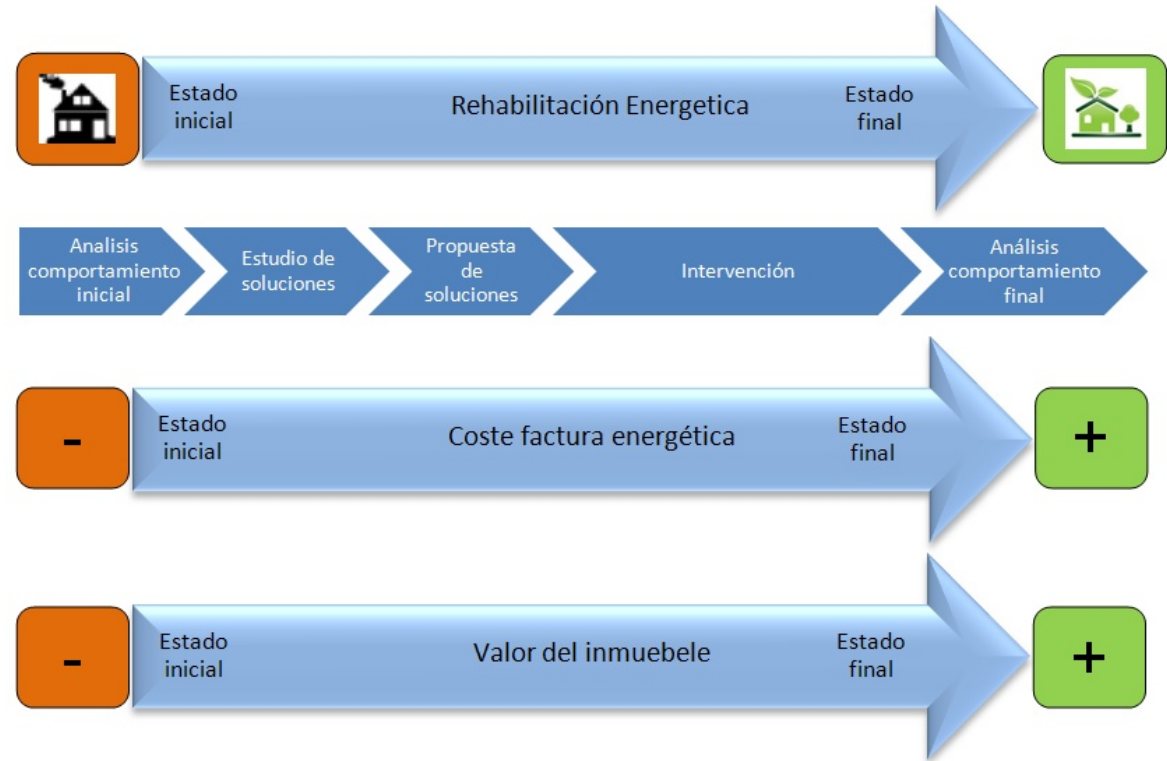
Estado inicial

Rehabilitación Energetica

Estado final

Analisis comportamiento inicial

Estudio de soluciones

Propuesta de soluciones

Intervención

Análisis comportamiento final

-

Estado inicial

Coste factura energética

Estado final

+

-

Estado inicial

Valor del inmuebele

Estado final

+